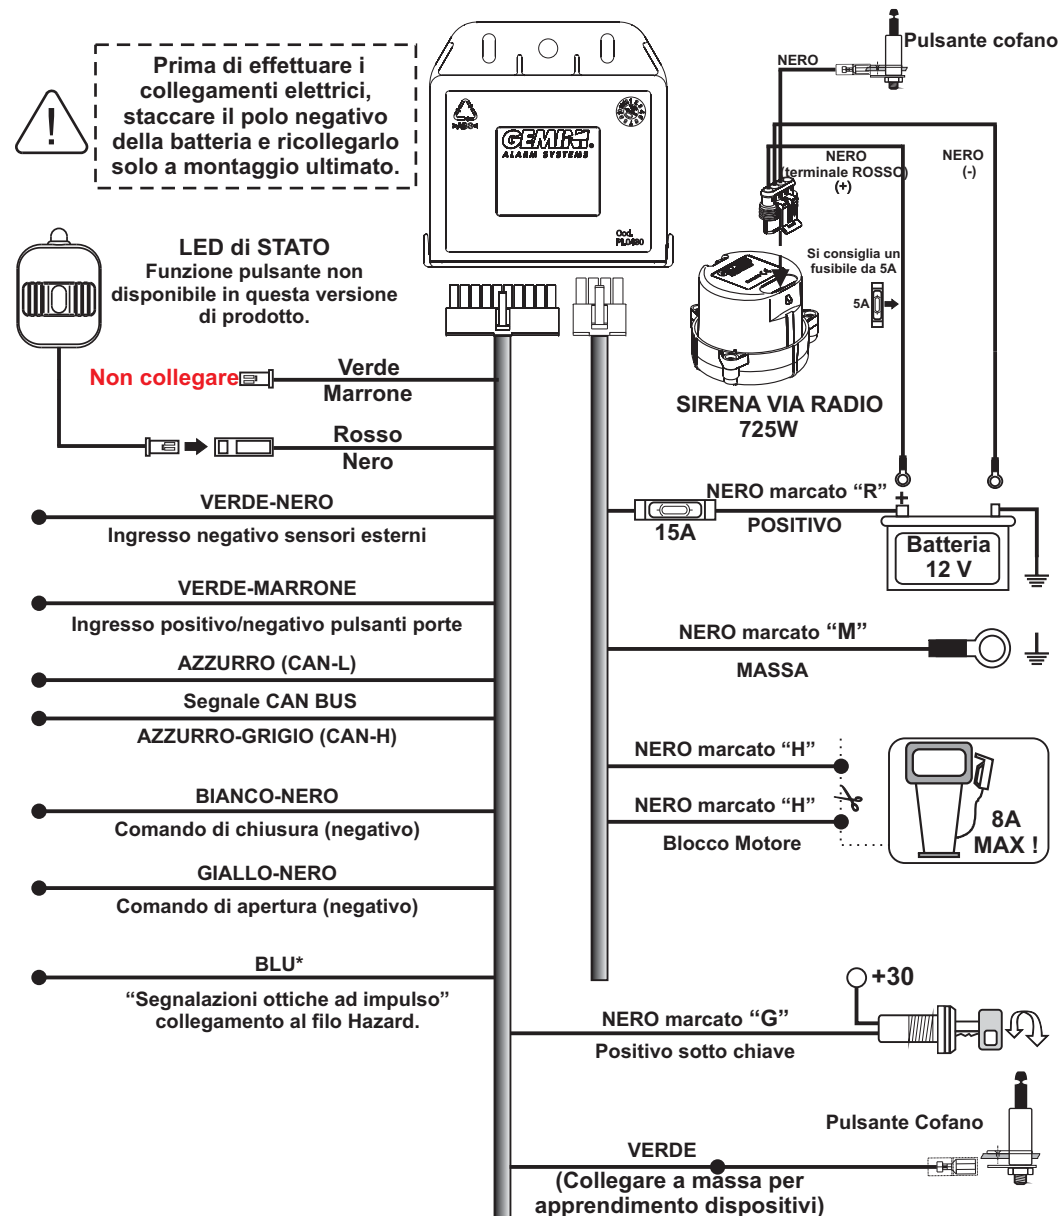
Prima di effettuare i collegamenti elettrici, staccare il polo negativo della batteria e ricollegarlo solo a montaggio ultimato.

GEMINI ALARM SYSTEMS

Cod. PL0480

Pulsante cofano

NERO

NERO (terminale ROSSO) (+)

NERO (-)

Si consiglia un fusibile da 5A

5A

SIRENA VIA RADIO 725W

LED di STATO
Funzione pulsante non disponibile in questa versione di prodotto.

Non collegare

Verde
Marrone

Rosso
Nero

VERDE-NERO
Ingresso negativo sensori esterni

VERDE-MARRONE
Ingresso positivo/negativo pulsanti porte

AZZURRO (CAN-L)
Segnale CAN BUS
AZZURRO-GRIGIO (CAN-H)

BIANCO-NERO
Comando di chiusura (negativo)

GIALLO-NERO
Comando di apertura (negativo)

BLU*
"Segnalazioni ottiche ad impulso" collegamento al filo Hazard.

NERO marcato "R"
15A
POSITIVO
+
Batteria 12 V

NERO marcato "M"
MASSA

NERO marcato "H"
NERO marcato "H"
Blocco Motore
8A MAX !

+30
NERO marcato "G"
Positivo sotto chiave

Pulsante Cofano
VERDE
(Collegare a massa per apprendimento dispositivi)